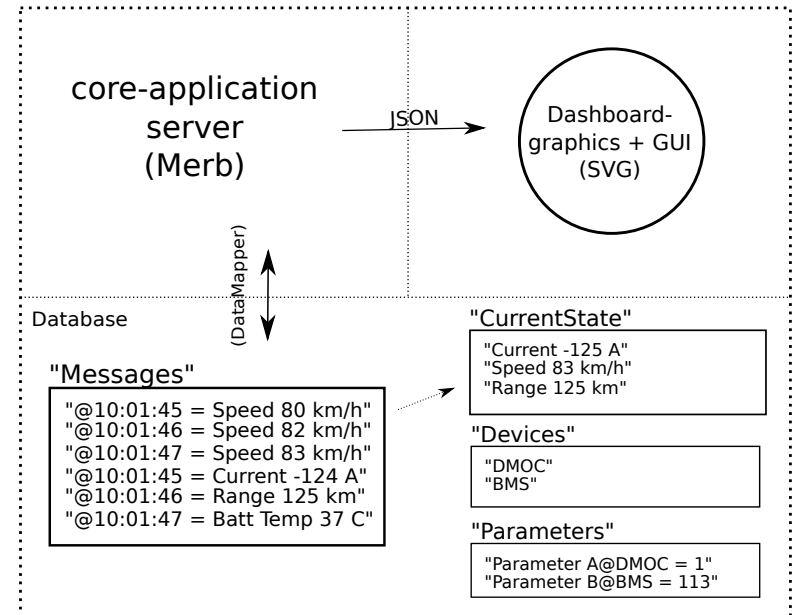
core-application server (Merb)

JSON

Dashboard-graphics + GUI (SVG)

(DataMapper)

Database

"Messages"

"@10:01:45 = Speed 80 km/h"
"@10:01:46 = Speed 82 km/h"
"@10:01:47 = Speed 83 km/h"
"@10:01:45 = Current -124 A"
"@10:01:46 = Range 125 km"
"@10:01:47 = Batt Temp 37 C"

"CurrentState"

"Current -125 A"
"Speed 83 km/h"
"Range 125 km"

"Devices"

"DMOC"
"BMS"

"Parameters"

"Parameter A@DMOC = 1"
"Parameter B@BMS = 113"